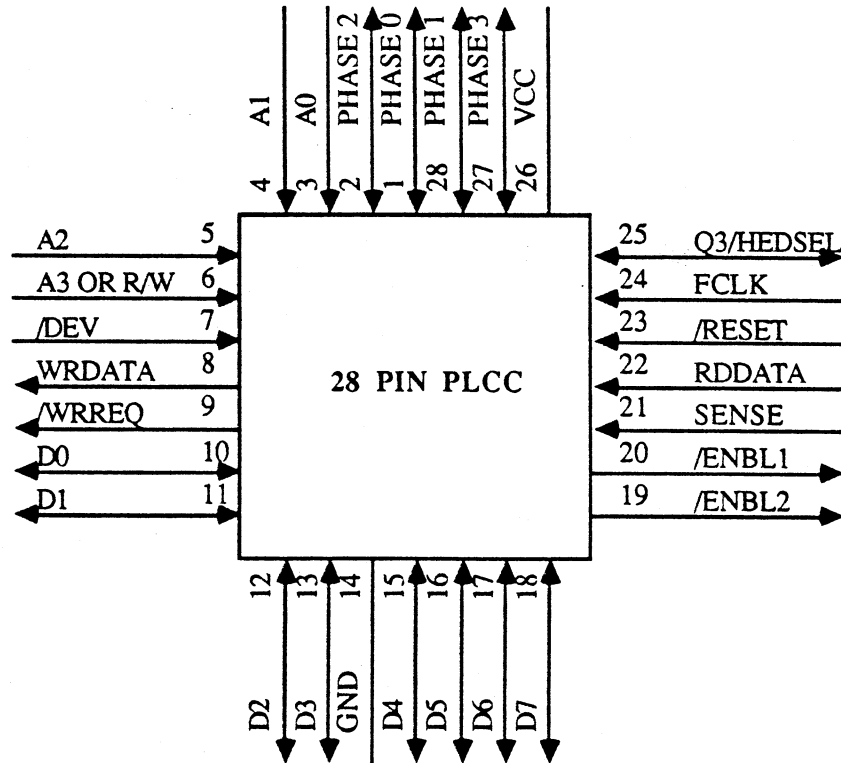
A1 A0 PHASE 2 PHASE 0 PHASE 1 PHASE 3 VCC
4 3 2 1 28 27 26

A2 5
A3 OR R/W 6
/DEV 7
WRDATA 8
/WRREQ 9
D0 10
D1 11

28 PIN PLCC

25 Q3/HEDSEL
24 FCLK
23 /RESET
22 RDDATA
21 SENSE
20 /ENBL1
19 /ENBL2

12 13 14 15 16 17 18
D2 D3 GND D4 D5 D6 D7